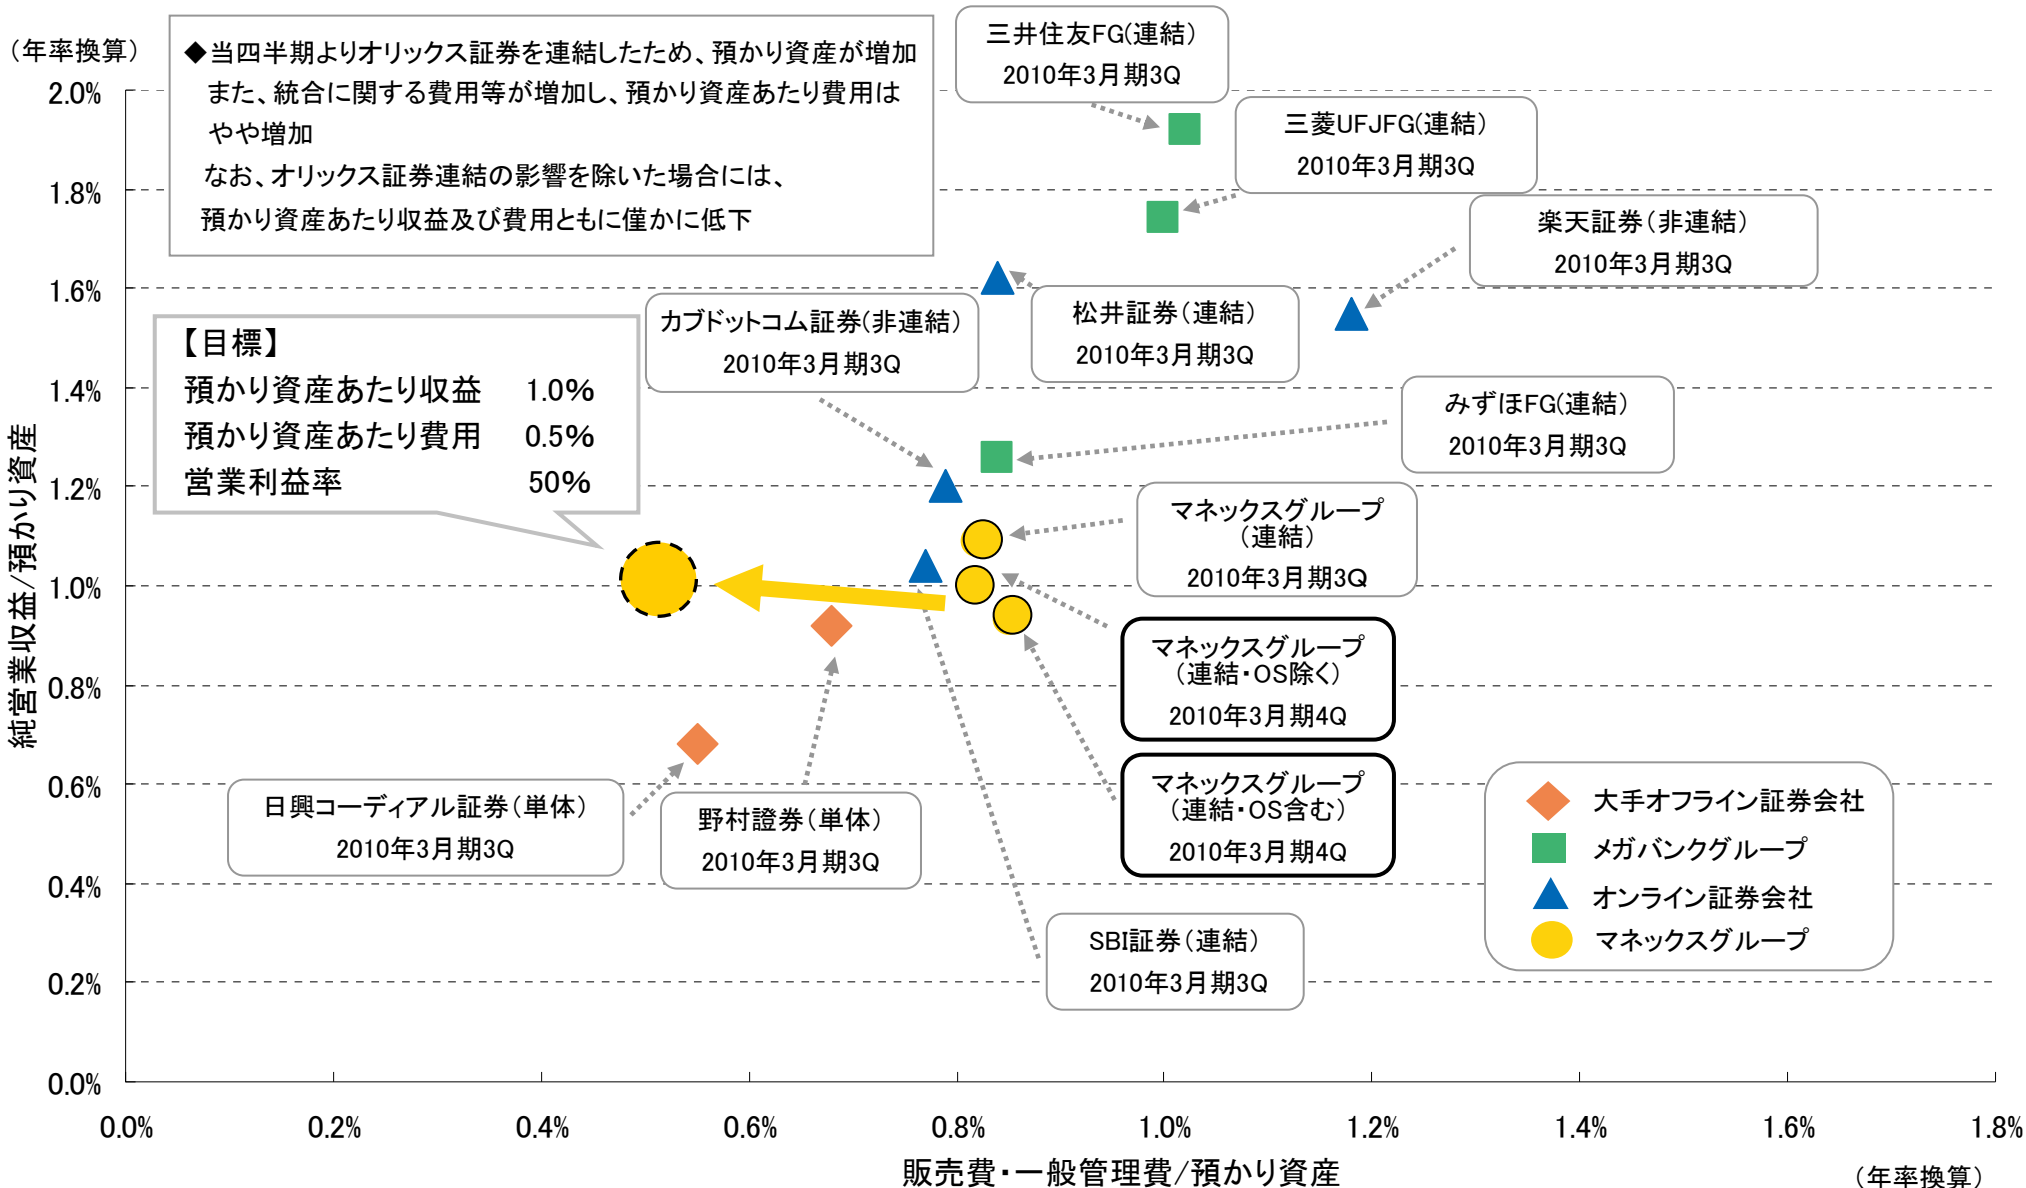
（年率換算）

◆当四半期よりオリックス証券を連結したため、預かり資産が増加
また、統合に関する費用等が増加し、預かり資産あたり費用はやや増加
なお、オリックス証券連結の影響を除いた場合には、預かり資産あたり収益及び費用ともに僅かに低下

三井住友FG(連結)
2010年3月期3Q

三菱UFJFG(連結)
2010年3月期3Q

楽天証券（非連結）
2010年3月期3Q

松井証券（連結）
2010年3月期3Q

カブドットコム証券(非連結)
2010年3月期3Q

【目標】
預かり資産あたり収益　1.0%
預かり資産あたり費用　0.5%
営業利益率　50%

みずほFG(連結)
2010年3月期3Q

マネックスグループ（連結）
2010年3月期3Q

マネックスグループ（連結・OS除く）
2010年3月期4Q

マネックスグループ（連結・OS含む）
2010年3月期4Q

日興コーディアル証券（単体）
2010年3月期3Q

野村證券（単体）
2010年3月期3Q

SBI証券（連結）
2010年3月期3Q

大手オフライン証券会社
メガバンクグループ
オンライン証券会社
マネックスグループ

2.0%
1.8%
1.6%
1.4%
1.2%
1.0%
0.8%
0.6%
0.4%
0.2%
0.0%

純営業収益/預かり資産

0.0%
0.2%
0.4%
0.6%
0.8%
1.0%
1.2%
1.4%
1.6%
1.8%

販売費・一般管理費/預かり資産

（年率換算）